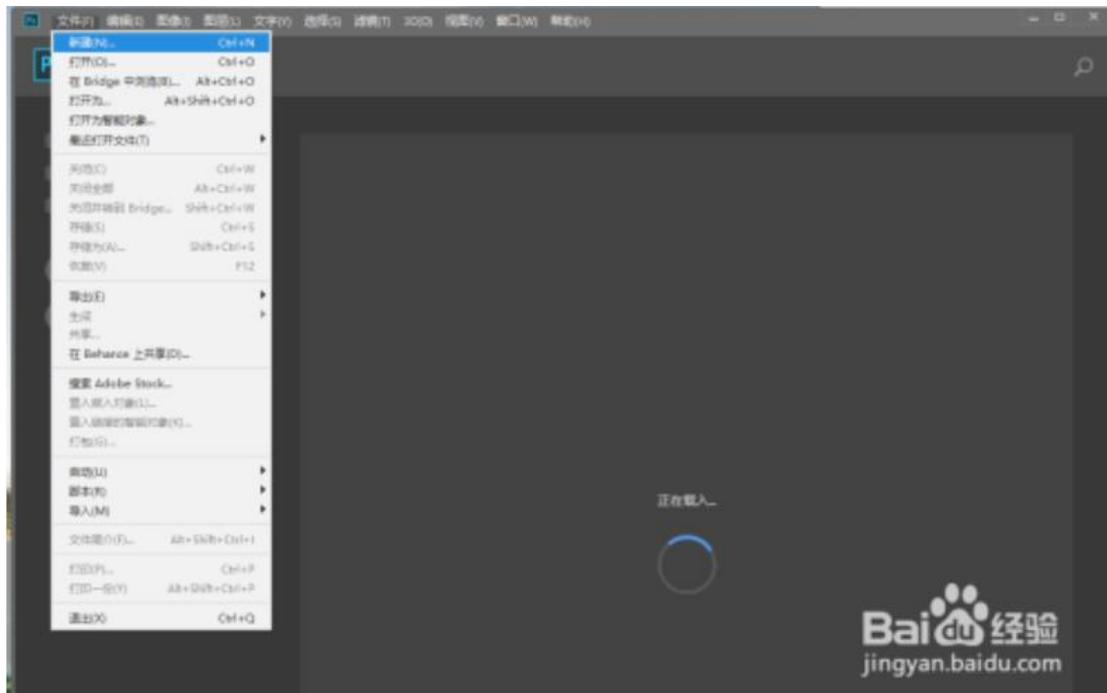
Ps 文件(F) 编辑(E) 图像(I) 图层(L) 文字(Y) 选择(S) 滤镜(T) 3D(D) 视图(V) 窗口(W) 帮助(H)

新建(N)... Ctrl+N
打开(O)... Ctrl+O
在 Bridge 中浏览(B)... Alt+Ctrl+O
打开为... Alt+Shift+Ctrl+O
打开为智能对象...
最近打开文件(T)

关闭(C) Ctrl+W
关闭全部 Alt+Ctrl+W
关闭并转到 Bridge... Shift+Ctrl+W
存储(S) Ctrl+S
存储为(A)... Shift+Ctrl+S
恢复(V) F12

导出(E)
生成
共享...
在 Behance 上共享(D)...

搜索 Adobe Stock...
置入嵌入对象(L)...
置入链接的智能对象(K)...
打包(G)...

自动(U)
脚本(R)
导入(M)

文件简介(F)... Alt+Shift+Ctrl+I

打印(P)... Ctrl+P
打印一份(Y) Alt+Shift+Ctrl+P

退出(X) Ctrl+Q

正在载入...

Baidu经验
jingyan.baidu.com